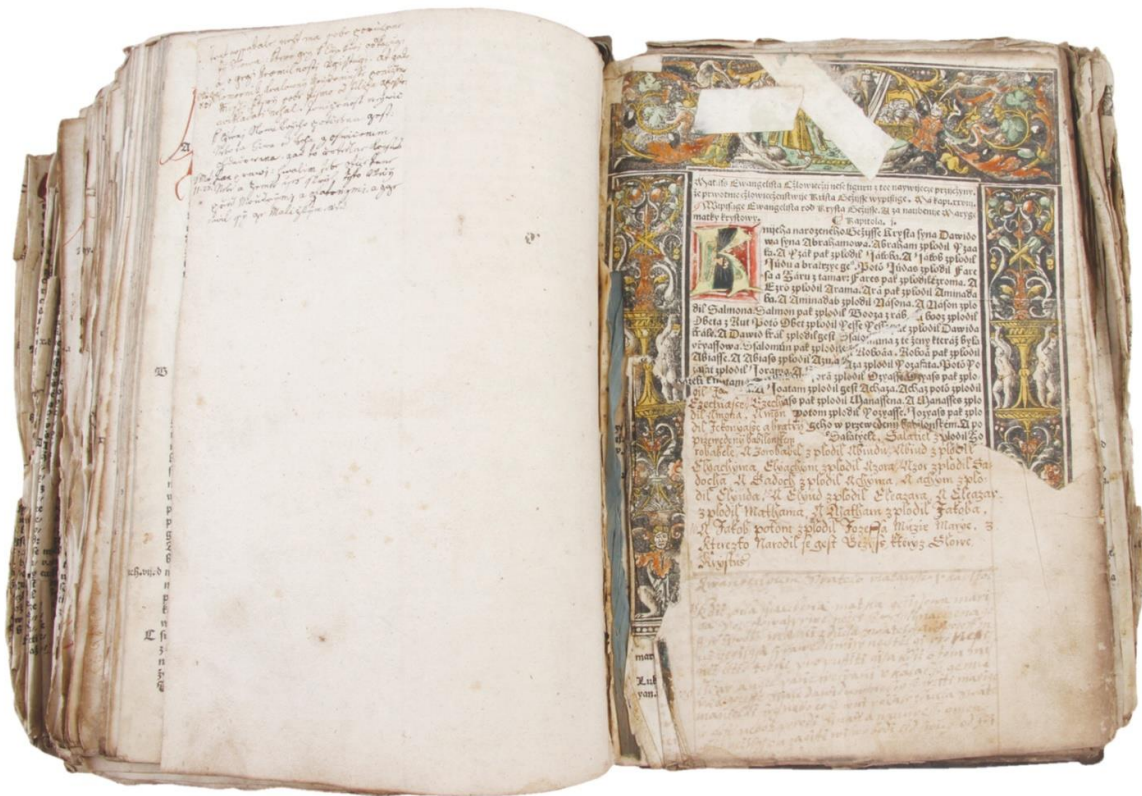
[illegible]

Matauš Ewangelista Cžlowiečenstwj nesi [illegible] ee nowywiecy principium ... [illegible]
Wypisuge Ewangelista rod Krysta Gežisse. ... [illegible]
Kapitola. I.

Knijha narozenij Gežijsse Krysta syna Dawidowa syna Abrahamowa. Abraham zplodil Ysaaka. A Ysak pak zplodil Jakoba. A Jakob zplodil Judu a bratrý geho. Potom Judas zplodil Fares a Záru z Tamar; Fares pak zplodil Ezroma. A Ezro zplodil Arama. Aram pak zplodil Aminadaba. A Aminadab zplodil Naasona. A Naason zplodil Salmona. Salmon pak zplodil Booza z Rab. A Booz zplodil Obeta z Rut. Potom Obet zplodil Jesse. Jesse pak zplodil Dawida krále. A Dawid král zplodil gest Salomauna z té ženy kteráž byla Uriassowa. A Salomaun pak zplodil Roboam. A Roboam zplodil Abiasse. A Abiass zplodil Asa. A Asa zplodil Josafata. Potom Josafat zplodil Jorama. A Joram zplodil Oziasse. Ozias pak zplodil Joatana. A Joatam zplodil gest Achaza. Achaz potom zplodil Ezechiasse. Ezechiass zplodil Manassena. A Manasses zplodil Amona. A Amon potom zplodil Josyasse. Josyass pak zplodil Jechoniasse a bratrý geho w przewedenij Babylonském. A po przewedenij Babylonském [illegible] Salatyele. Salatyel zplodil Zorobabele. A Zorobabel zplodil Abiuda. Abiud zplodil Elyakyma. Elyakym zplodil Azora. Azor zplodil Sadocha. A Sadoch zplodil Achima. A Achim zplodil Elyuda. A Elyud zplodil Eleazara. A Eleazar zplodil Mathana. A Mathan zplodil Jakoba. A Jakob potom zplodil Jozeffa Muže Marye, z kterezto narodil se gest Gežiss ktery slowe Krystus.

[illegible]

Luk
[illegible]